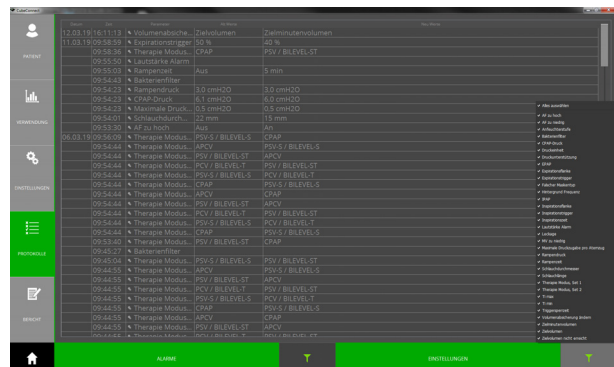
PATIENT

VERWENDUNG

EINSTELLUNGEN

PROTOKOLLE

BERICHT

| Datum | Zeit | Parameter | Alt Werte | Neu Werte |
|---|---|---|---|---|
| 12.03.19 | 16:11:13 | Volumenabsiche... | Zielvolumen | Zielminutenvolumen |
| 11.03.19 | 09:58:59 | Expirationstrigger | 50 % | 40 % |
| | 09:58:36 | Therapie Modus... | CPAP | PSV / BILEVEL-ST |
| | 09:55:50 | Lautstärke Alarm | | |
| | 09:55:03 | Rampenzeit | Aus | 5 min |
| | 09:54:43 | Bakterienfilter | | |
| | 09:54:23 | Rampendruck | 3,0 cmH2O | 3,0 cmH2O |
| | 09:54:23 | CPAP-Druck | 6,1 cmH2O | 6,0 cmH2O |
| | 09:54:23 | Maximale Druck... | 0,5 cmH2O | 0,5 cmH2O |
| | 09:54:01 | Schlauchdurch... | 22 mm | 15 mm |
| | 09:53:30 | AF zu hoch | Aus | Ah |
| 06.03.19 | 09:56:09 | Therapie Modus... | PSV-S / BILEVEL-S | CPAP |
| | 09:54:44 | Therapie Modus... | APCV | PSV-S / BILEVEL-S |
| | 09:54:44 | Therapie Modus... | PSV / BILEVEL-ST | APCV |
| | 09:54:44 | Therapie Modus... | PCV / BILEVEL-T | PSV / BILEVEL-ST |
| | 09:54:44 | Therapie Modus... | PSV-S / BILEVEL-S | PCV / BILEVEL-T |
| | 09:54:44 | Therapie Modus... | CPAP | PSV-S / BILEVEL-S |
| | 09:54:44 | Therapie Modus... | APCV | CPAP |
| | 09:54:44 | Therapie Modus... | PSV / BILEVEL-ST | APCV |
| | 09:54:44 | Therapie Modus... | PCV / BILEVEL-T | PSV / BILEVEL-ST |
| | 09:54:44 | Therapie Modus... | PSV-S / BILEVEL-S | PCV / BILEVEL-T |
| | 09:54:44 | Therapie Modus... | CPAP | PSV-S / BILEVEL-S |
| | 09:53:40 | Therapie Modus... | PSV / BILEVEL-ST | CPAP |
| | 09:45:22 | Bakterienfilter | | |
| | 09:45:04 | Therapie Modus... | PSV-S / BILEVEL-S | PSV / BILEVEL-ST |
| | 09:44:55 | Therapie Modus... | APCV | PSV-S / BILEVEL-S |
| | 09:44:55 | Therapie Modus... | PSV / BILEVEL-ST | APCV |
| | 09:44:55 | Therapie Modus... | PCV / BILEVEL-T | PSV / BILEVEL-ST |
| | 09:44:55 | Therapie Modus... | PSV-S / BILEVEL-S | PCV / BILEVEL-T |
| | 09:44:55 | Therapie Modus... | CPAP | PSV-S / BILEVEL-S |
| | 09:44:55 | Therapie Modus... | APCV | CPAP |
| | 09:44:55 | Therapie Modus... | PSV / BILEVEL-ST | APCV |

Alles auswählen
AF zu hoch
AF zu niedrig
Aufleuchtendstufe
Batteriefilter
CPAP-Druck
Druckeinheit
Druckunterstützung
EPAP
Expirationsflanke
Expirationstrigger
Falscher Maskentyp
Hintergrund Frequenz
IPAP
Inspirationsflanke
Inspirationstrigger
Inspirationszeit
Lautstärke Alarm
Luftlage
MV zu niedrig
Maximale Druckzugabe pro Atemzug
Rampendruck
Rampenzeit
Schlauchdurchmesser
Schlauchlänge
Therapie Modus, Set 1
Therapie Modus, Set 2
T-max
T-min
Triggersperrzeit
Volumenabsicherung ändern
Zielminutenvolumen
Zielvolumen
Zielvolumen nicht erreicht

ALARME

EINSTELLUNGEN